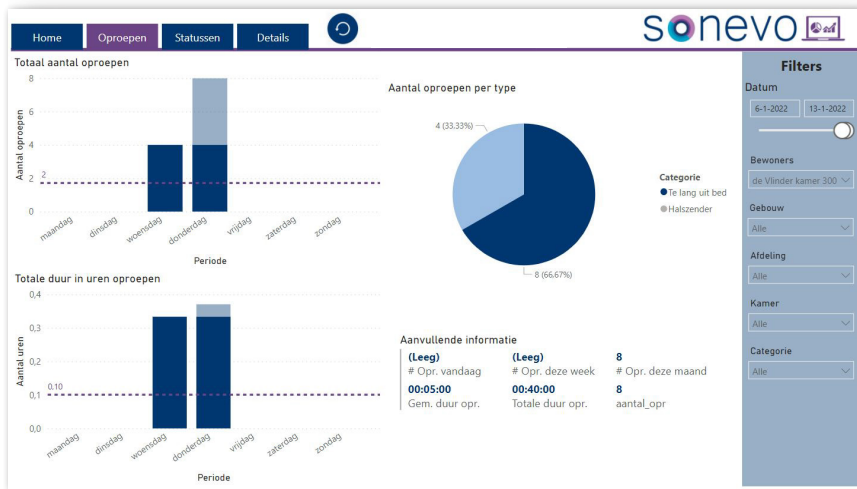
Home Oproepen Statussen Details

sonevo

Totaal aantal oproepen

Aantal oproepen

8
6
4
2
0

2

maandag dinsdag woensdag donderdag vrijdag zaterdag zondag

Periode

Aantal oproepen per type

4 (33,33%)

8 (66,67%)

Categorie
Te lang uit bed
Halszender

Totale duur in uren oproepen

Aantal uren

0,4
0,3
0,2
0,1
0,0

0,10

maandag dinsdag woensdag donderdag vrijdag zaterdag zondag

Periode

Aanvullende informatie

| (Leeg) | (Leeg) | 8 |
|---|---|---|
| # Opr. vandaag | # Opr. deze week | # Opr. deze maand |
| 00:05:00 | 00:40:00 | 8 |
| Gem. duur opr. | Totale duur opr. | aantal_opr |

Filters

Datum

6-1-2022 13-1-2022

Bewoners
de Vlinder kamer 300

Gebouw
Alle

Afdeling
Alle

Kamer
Alle

Categorie
Alle